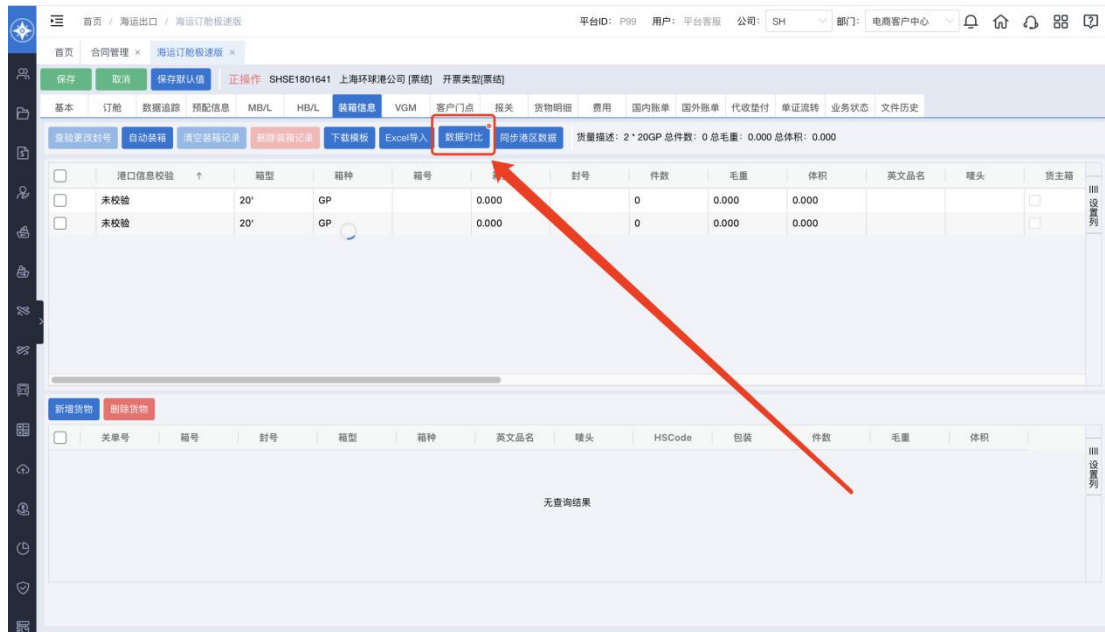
首页 / 海运出口 / 海运订舱极速版

平台ID: P99 用户: 平台客服 公司: SH 部门: 电商客户中心

首页 合同管理 × 海运订舱极速版 ×

保存 取消 保存默认值 正操作 SHSE1801641 上海环球港公司 [票结] 开票类型[票结]

基本 订舱 数据追踪 预配信息 MB/L HB/L 装箱信息 VGM 客户门点 报关 货物明细 费用 国内账单 国外账单 代收垫付 单证流转 业务状态 文件历史

查验更改封号 自动装箱 清空装箱记录 删除装箱记录 下载模板 Excel导入 数据对比 同步港区数据 货量描述: 2 * 20GP 总件数: 0 总毛重: 0.000 总体积: 0.000

| | 港口信息校验 ↑ | 箱型 | 箱种 | 箱号 | 箱 | 封号 | 件数 | 毛重 | 体积 | 英文品名 | 唛头 | 货主箱 |
|---|---|---|---|---|---|---|---|---|---|---|---|---|
| | 未校验 | 20' | GP | | 0.000 | | 0 | 0.000 | 0.000 | | | |
| | 未校验 | 20' | GP | | 0.000 | | 0 | 0.000 | 0.000 | | | |

设置列

新增货物 删除货物

| | 关单号 | 箱号 | 封号 | 箱型 | 箱种 | 英文品名 | 唛头 | HSCode | 包装 | 件数 | 毛重 | 体积 |
|---|---|---|---|---|---|---|---|---|---|---|---|---|

无查询结果

设置列